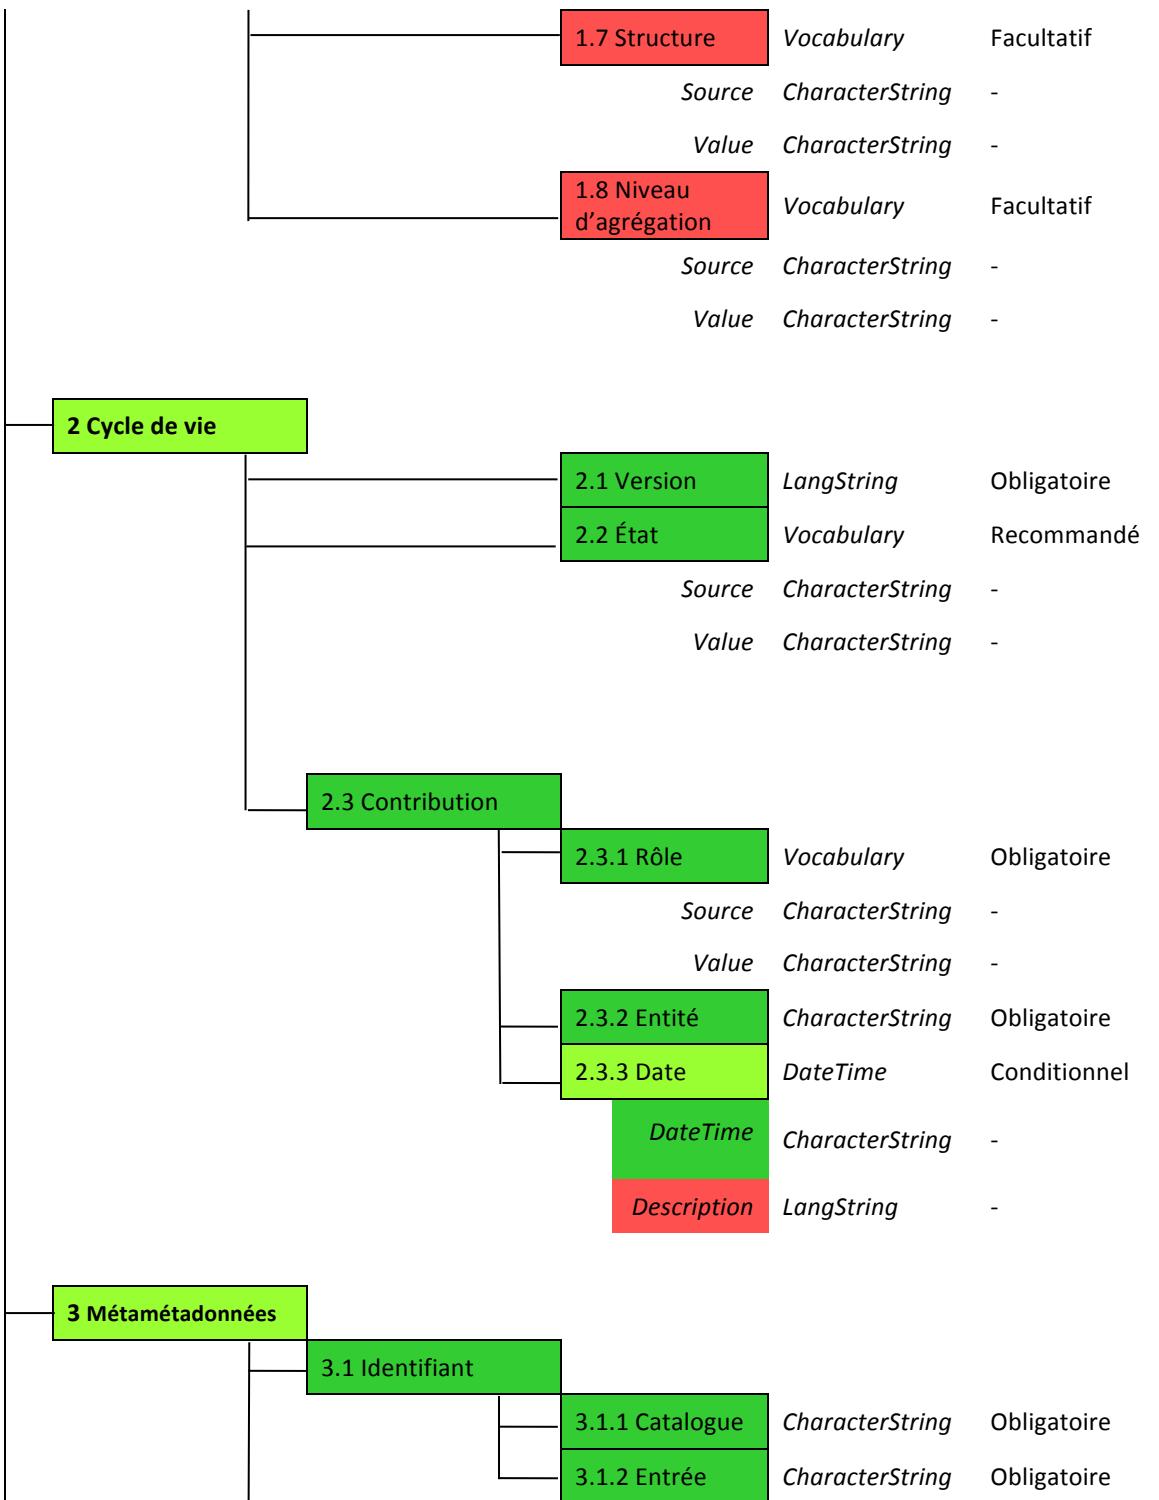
1.7 Structure Vocabulary Facultatif
Source CharacterString -
Value CharacterString -
1.8 Niveau d'agrégation Vocabulary Facultatif
Source CharacterString -
Value CharacterString -

2 Cycle de vie
2.1 Version LangString Obligatoire
2.2 État Vocabulary Recommandé
Source CharacterString -
Value CharacterString -

2.3 Contribution
2.3.1 Rôle Vocabulary Obligatoire
Source CharacterString -
Value CharacterString -
2.3.2 Entité CharacterString Obligatoire
2.3.3 Date DateTime Conditionnel
DateTime CharacterString -
Description LangString -

3 Métamétadonnées
3.1 Identifiant
3.1.1 Catalogue CharacterString Obligatoire
3.1.2 Entrée CharacterString Obligatoire